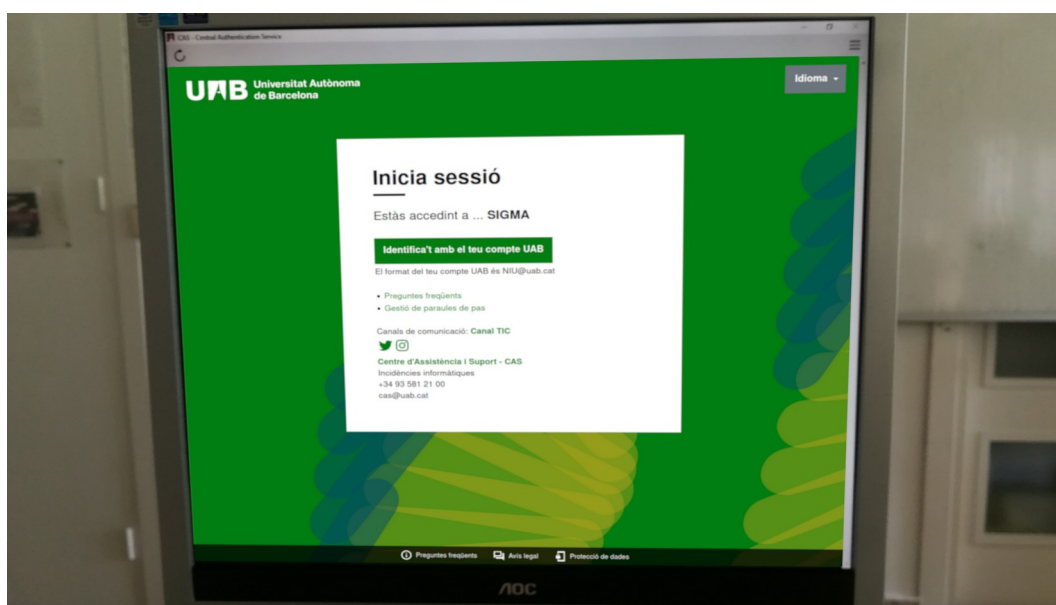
CAS - Central Authentication Service

UAB Universitat Autònoma de Barcelona

Idioma

Inicia sessió

Estàs accedint a ... SIGMA

Identifica't amb el teu compte UAB

El format del teu compte UAB és NIU@uab.cat

• Preguntes freqüents
• Gestió de paraules de pas

Canals de comunicació: Canal TIC

Centre d'Assistència i Suport - CAS
Incidències informàtiques
+34 93 581 21 00
cas@uab.cat

Preguntes freqüents Avís legal Protecció de dades

AOC